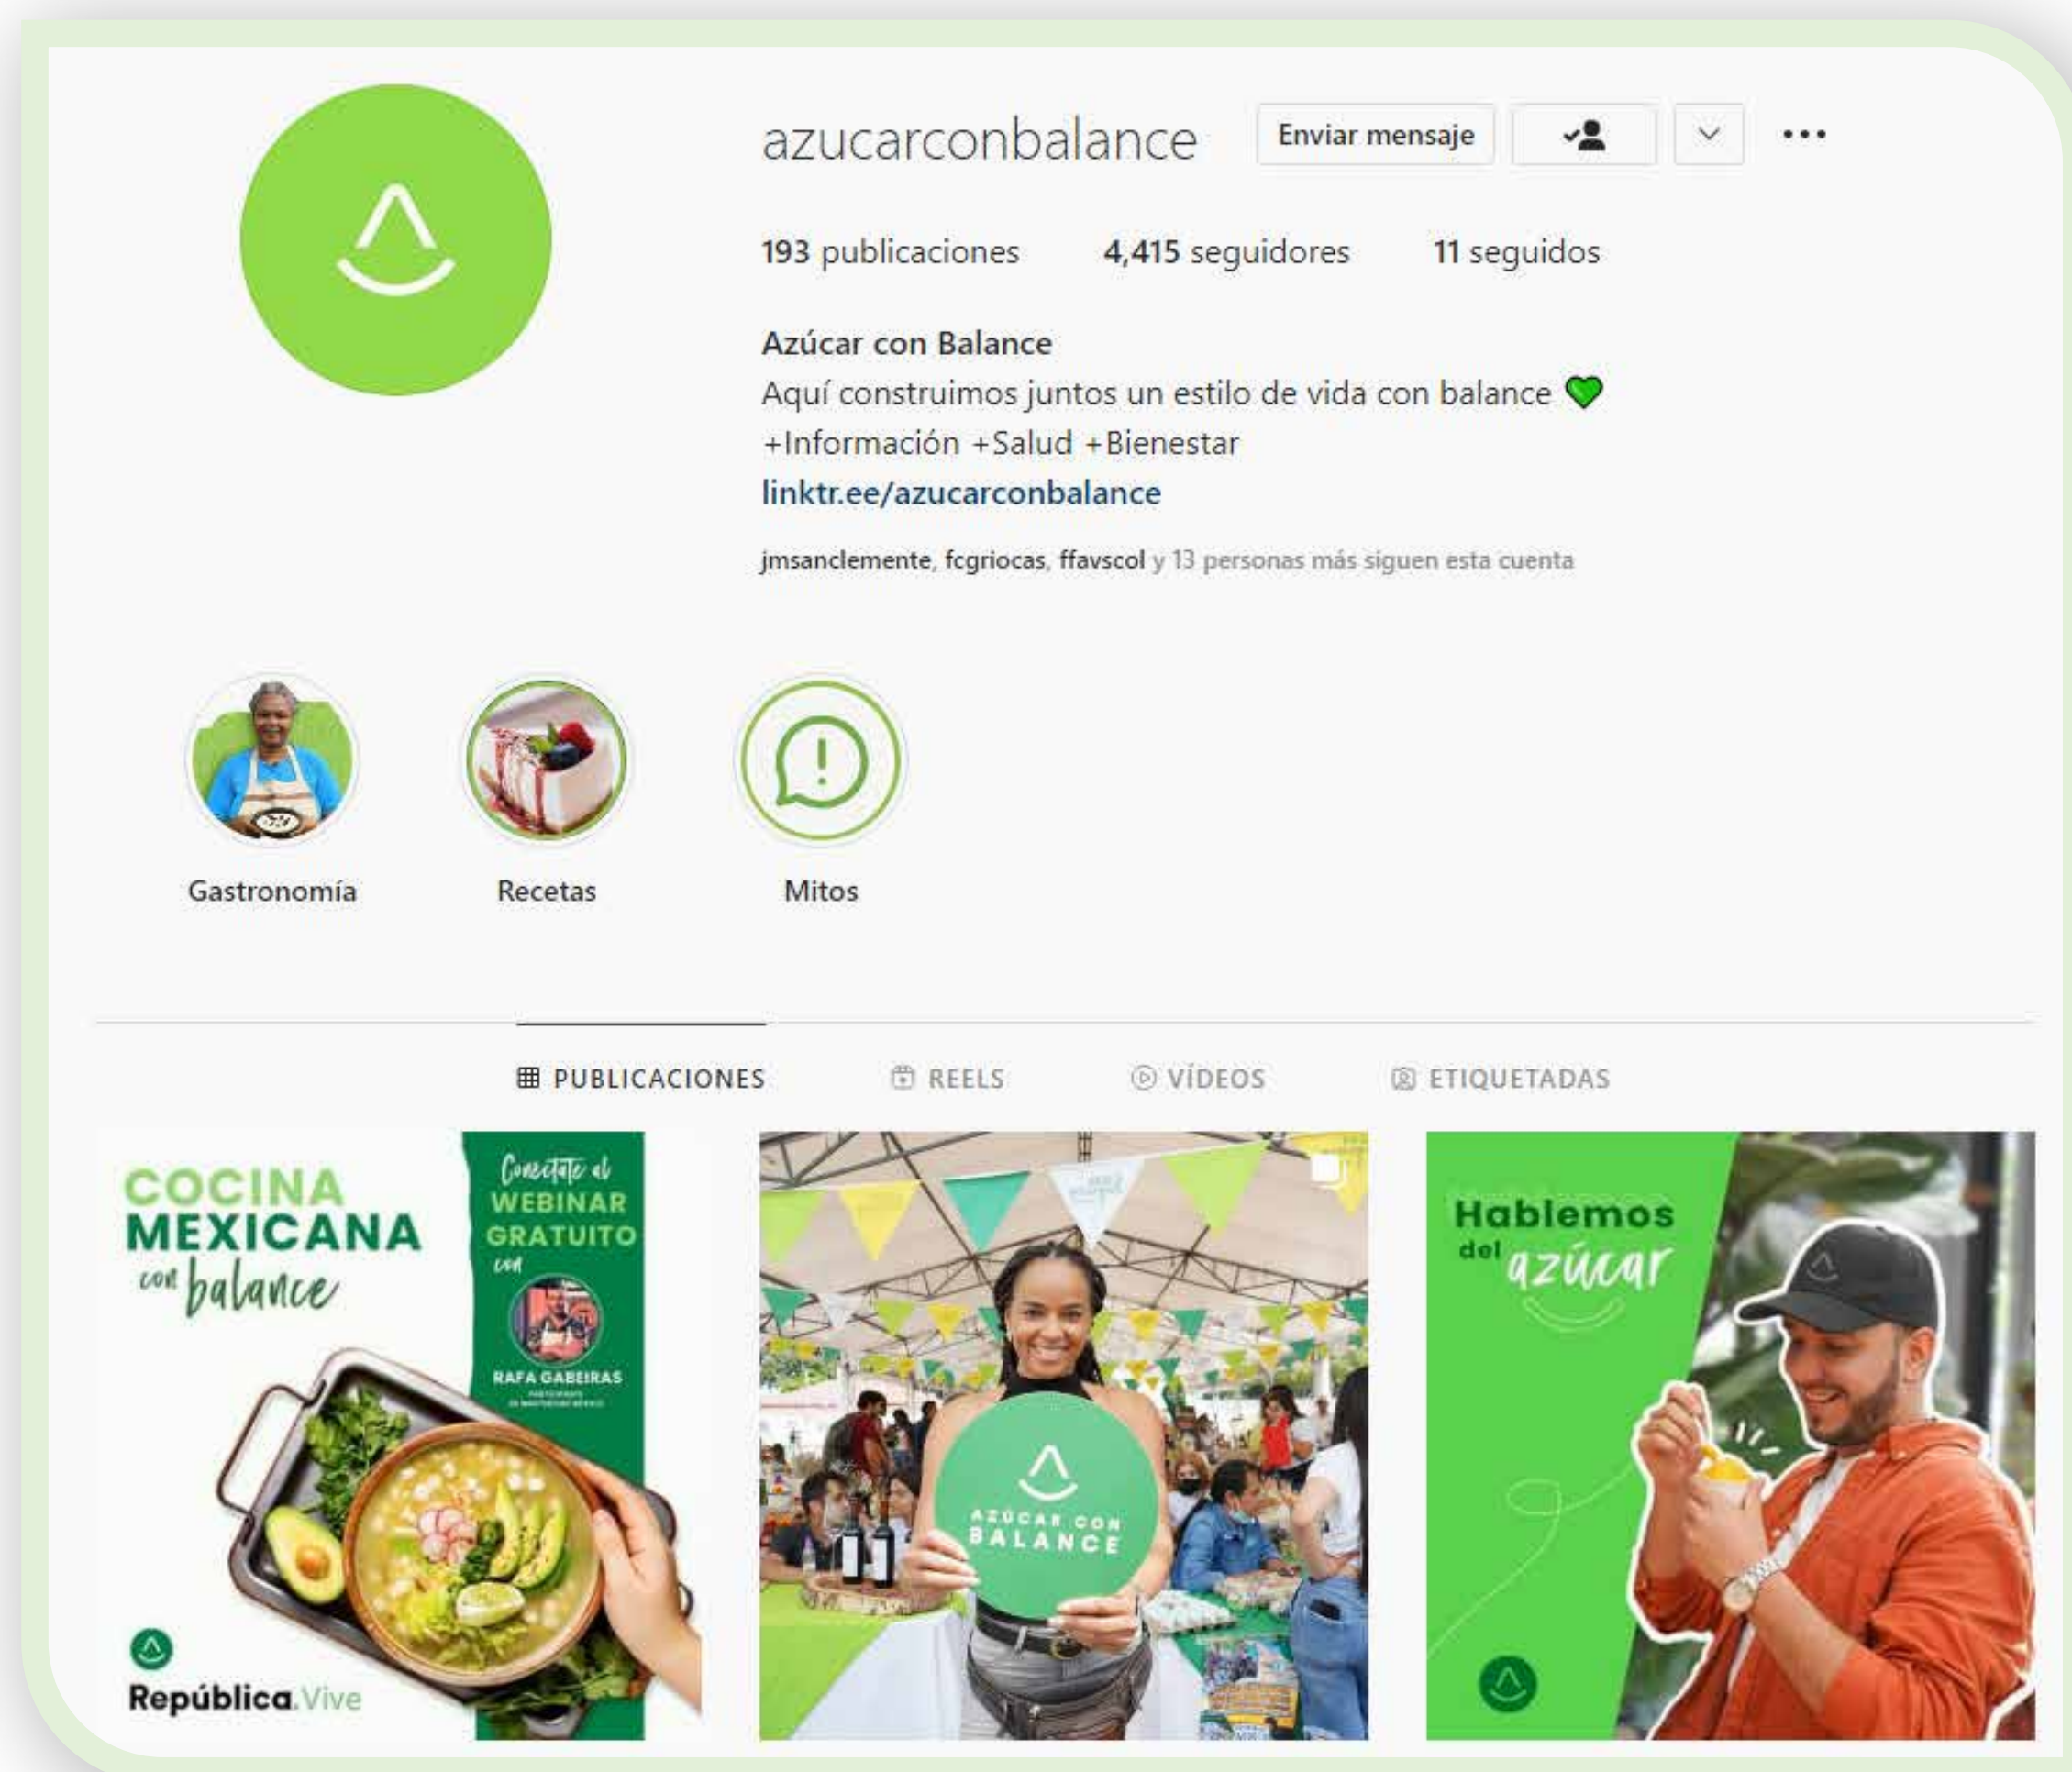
azucarconbalance

Enviar mensaje

193 publicaciones 4,415 seguidores 11 seguidos

Azúcar con Balance
Aquí construimos juntos un estilo de vida con balance 💚
+Información +Salud +Bienestar
linktr.ee/azucarconbalance

jmsanclemente, fcgriocas, ffavscol y 13 personas más siguen esta cuenta

Gastronomía
Recetas
Mitos

PUBLICACIONES
REELS
VÍDEOS
ETIQUETADAS

COCINA MEXICANA con balance
Conéctate al WEBINAR GRATUITO con
RAFA GABEIRAS
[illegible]
República.Vive

AZÚCAR CON BALANCE

Hablemos del azúcar